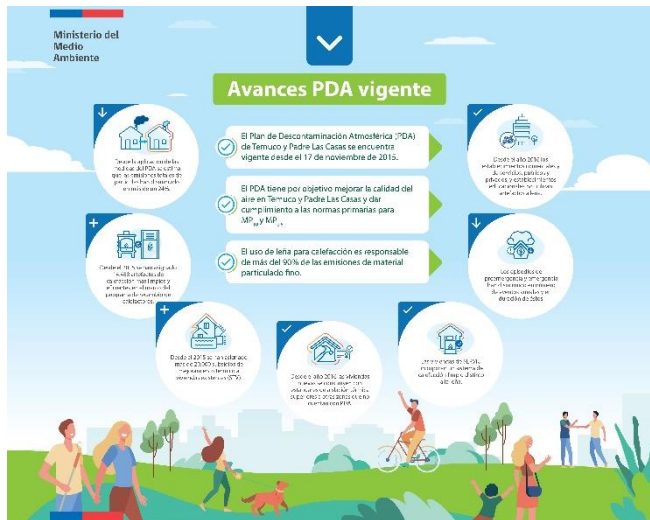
Ministerio del Medio Ambiente

Avances PDA vigente

El Plan de Descontaminación Atmosférica (PDA) de Temuco y Padre Las Casas se encuentra vigente desde el 17 de noviembre de 2015.

El PDA tiene por objetivo mejorar la calidad del aire en Temuco y Padre Las Casas y dar cumplimiento a las normas primarias para $MP_{10}$ y $MP_{2,5}$.

El uso de leña para calefacción es responsable de más del 90% de las emisiones de material particulado fino.

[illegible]

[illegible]

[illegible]

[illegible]

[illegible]

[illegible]

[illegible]